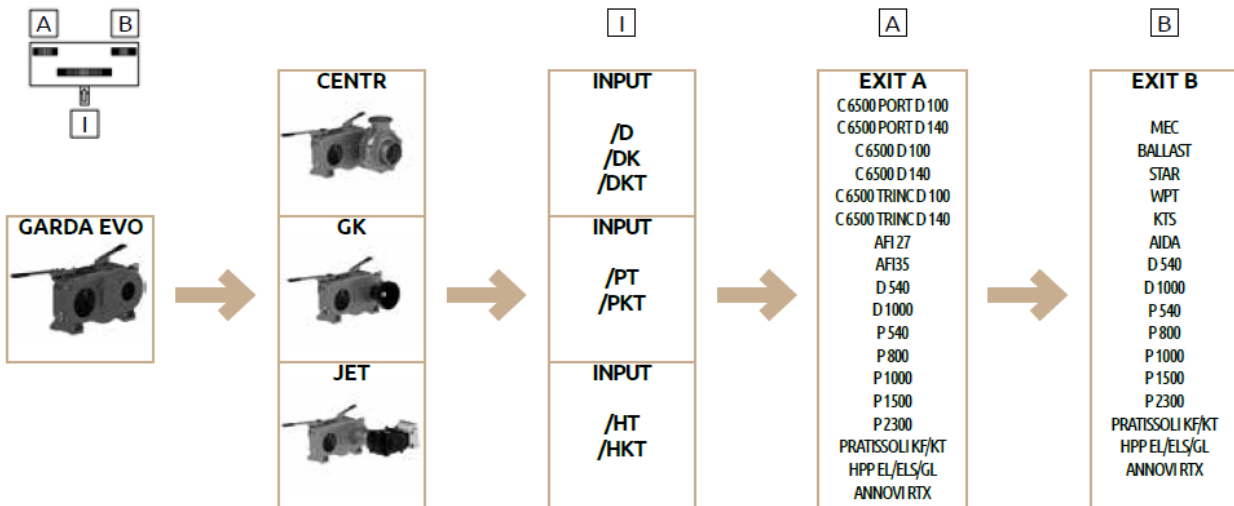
A B

I

GARDA EVO

CENTR

GK

JET

I

INPUT

/D
/DK
/DKT

INPUT

/PT
/PKT

INPUT

/HT
/HKT

A

EXIT A

C 6500 PORT D 100
C 6500 PORT D 140
C 6500 D 100
C 6500 D 140
C 6500 TRINC D 100
C 6500 TRINC D 140
AFI 27
AFI35
D 540
D 1000
P 540
P 800
P 1000
P 1500
P 2300
PRATISSOLI KF/KT
HPP EL/ELS/GL
ANNOVI RTX

B

EXIT B

MEC
BALLAST
STAR
WPT
KTS
AIDA
D 540
D 1000
P 540
P 800
P 1000
P 1500
P 2300
PRATISSOLI KF/KT
HPP EL/ELS/GL
ANNOVI RTX